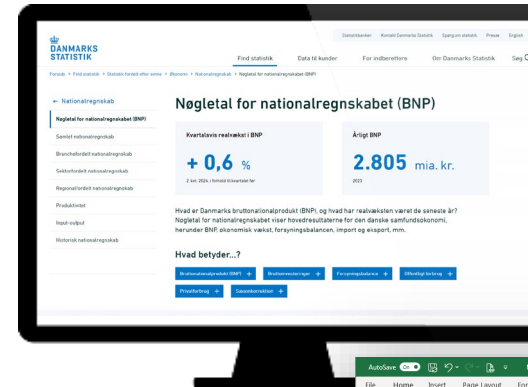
Statistikbanken Kontakt Danmarks Statistik Spørg om statistik Presse English

DANMARKS STATISTIK

Find statistik Data til kunder For indberettere Om Danmarks Statistik Søg

Forside > Find statistik > Statistik fordelt efter emne > Økonomi > Nationalregnskab > Nøgletal for nationalregnskabet (BNP)

← Nationalregnskab

Nøgletal for nationalregnskabet (BNP)

Samlet nationalregnskab

Branchefordelt nationalregnskab

Sektorfordelt nationalregnskab

Regionalfordelt nationalregnskab

Produktivitet

Input-output

Historisk nationalregnskab

Nøgletal for nationalregnskabet (BNP)

Kvartalsvis realvækst i BNP

+ 0,6 %

2. kvt. 2024 i forhold til kvartal før

Årligt BNP

2.805 mia. kr.

2023

Hvad er Danmarks bruttonationalprodukt (BNP), og hvad har realvæksten været de seneste år? Nøgletal for nationalregnskabet viser hovedresultaterne for den danske samfundsøkonomi, herunder BNP, økonomisk vækst, forsyningsbalancen, import og eksport, mm.

Hvad betyder...?

Bruttonationalprodukt (BNP) + Bruttoinvesteringer + Forsyningsbalance + Offentligt forbrug +

Privatforbrug + Sæsonkorrektion +

AutoSave

File Home Insert Page Layout For